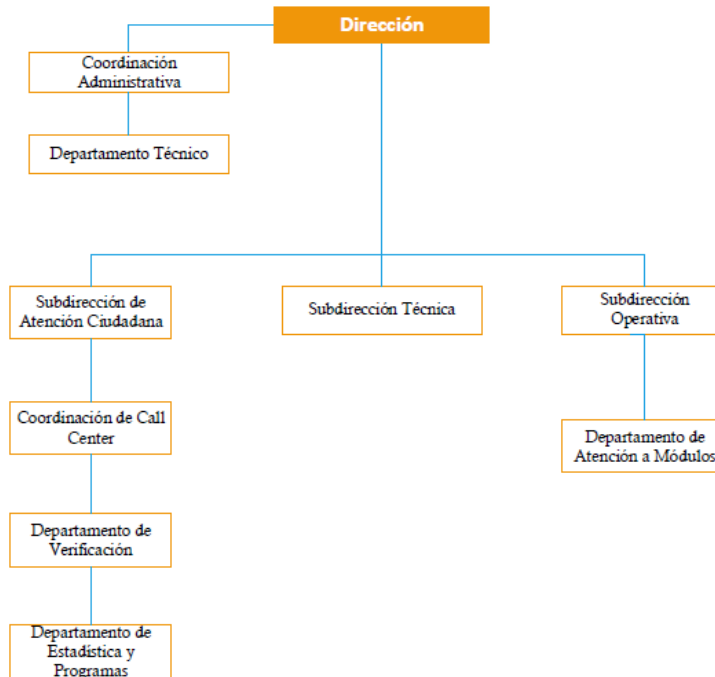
Dirección

Coordinación Administrativa

Departamento Técnico

Subdirección de Atención Ciudadana

Subdirección Técnica

Subdirección Operativa

Coordinación de Call Center

Departamento de Atención a Módulos

Departamento de Verificación

Departamento de Estadística y Programas